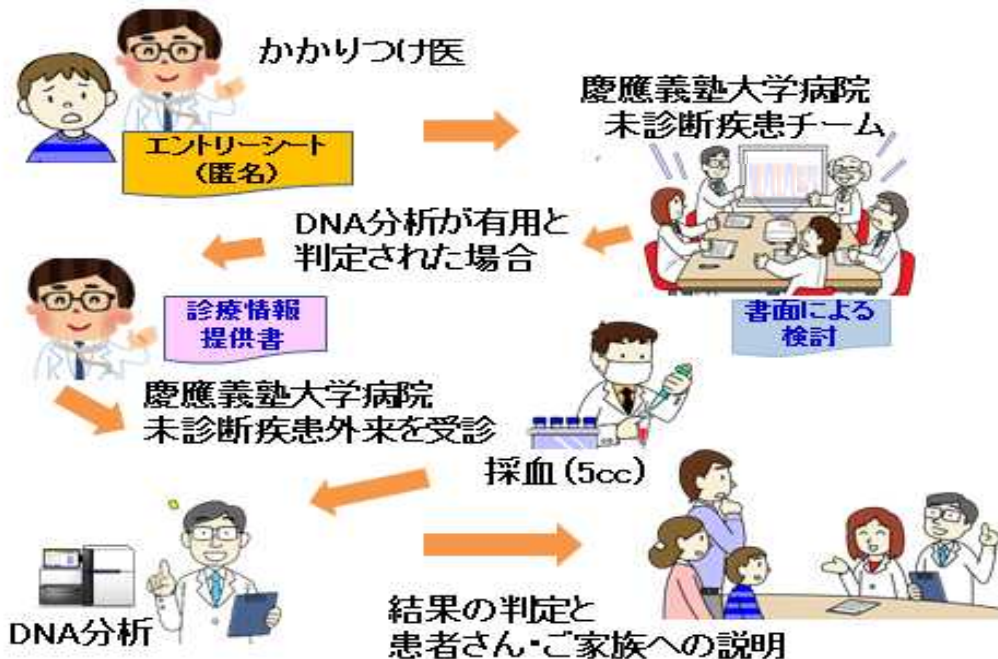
かかりつけ医

エントリーシート
（匿名）

慶應義塾大学病院
未診断疾患チーム

書面による
検討

DNA分析が有用と
判定された場合

診療情報
提供書

慶應義塾大学病院
未診断疾患外来を受診

採血（5cc）

DNA分析

結果の判定と
患者さん・ご家族への説明